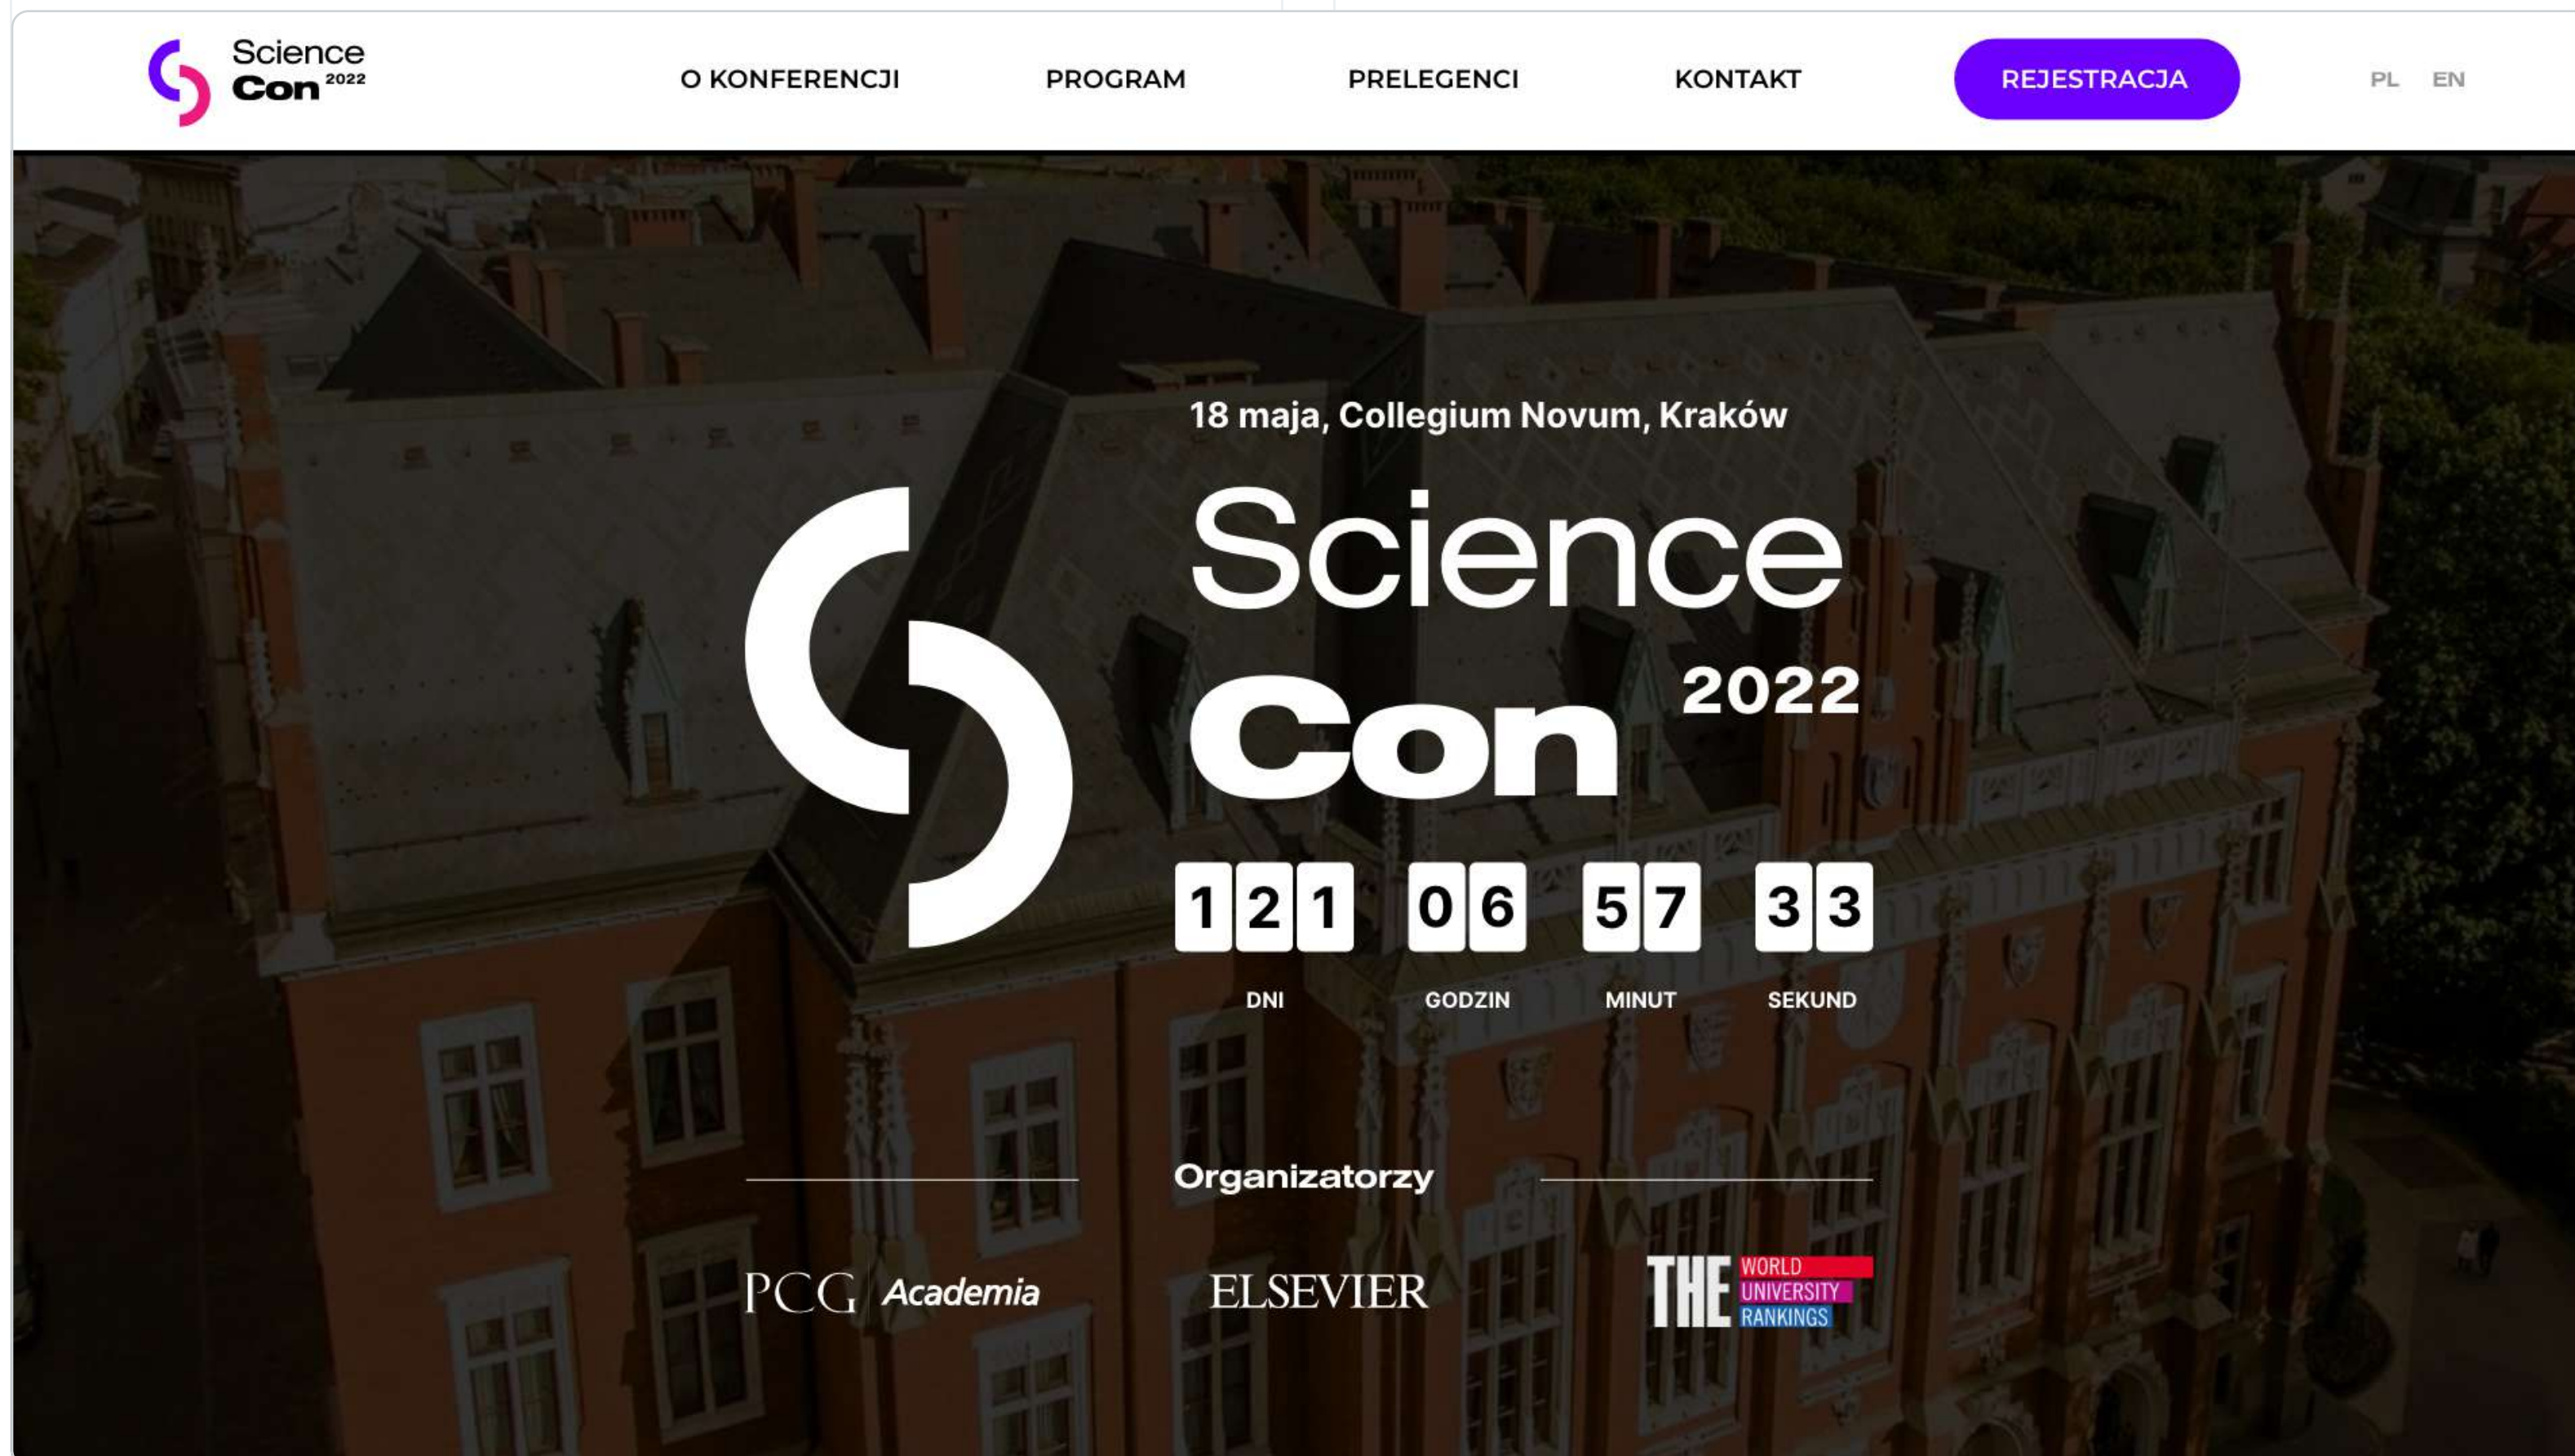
Science Con 2022

O KONFERENCJI PROGRAM PRELEGENCI KONTAKT REJESTRACJA PL EN

18 maja, Collegium Novum, Kraków

Science Con 2022

| 121 | 06 | 57 | 33 |
|---|---|---|---|
| DNI | GODZIN | MINUT | SEKUND |

Organizatorzy

PCG Academia

ELSEVIER

THE WORLD UNIVERSITY RANKINGS